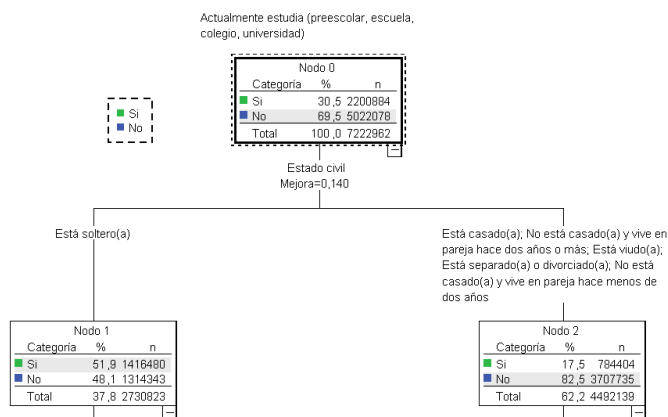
Actualmente estudia (preescolar, escuela, colegio, universidad)

Si
No

Nodo 0

| Categoría | % | n |
|---|---|---|
| Si | 30,5 | 2200884 |
| No | 69,5 | 5022078 |
| Total | 100,0 | 7222962 |

Estado civil
Mejora=0,140

Está soltero(a)

Está casado(a); No está casado(a) y vive en pareja hace dos años o más; Está viudo(a); Está separado(a) o divorciado(a); No está casado(a) y vive en pareja hace menos de dos años

Nodo 1

| Categoría | % | n |
|---|---|---|
| Si | 51,9 | 1416480 |
| No | 48,1 | 1314343 |
| Total | 37,8 | 2730823 |

Nodo 2

| Categoría | % | n |
|---|---|---|
| Si | 17,5 | 784404 |
| No | 82,5 | 3707735 |
| Total | 62,2 | 4492139 |